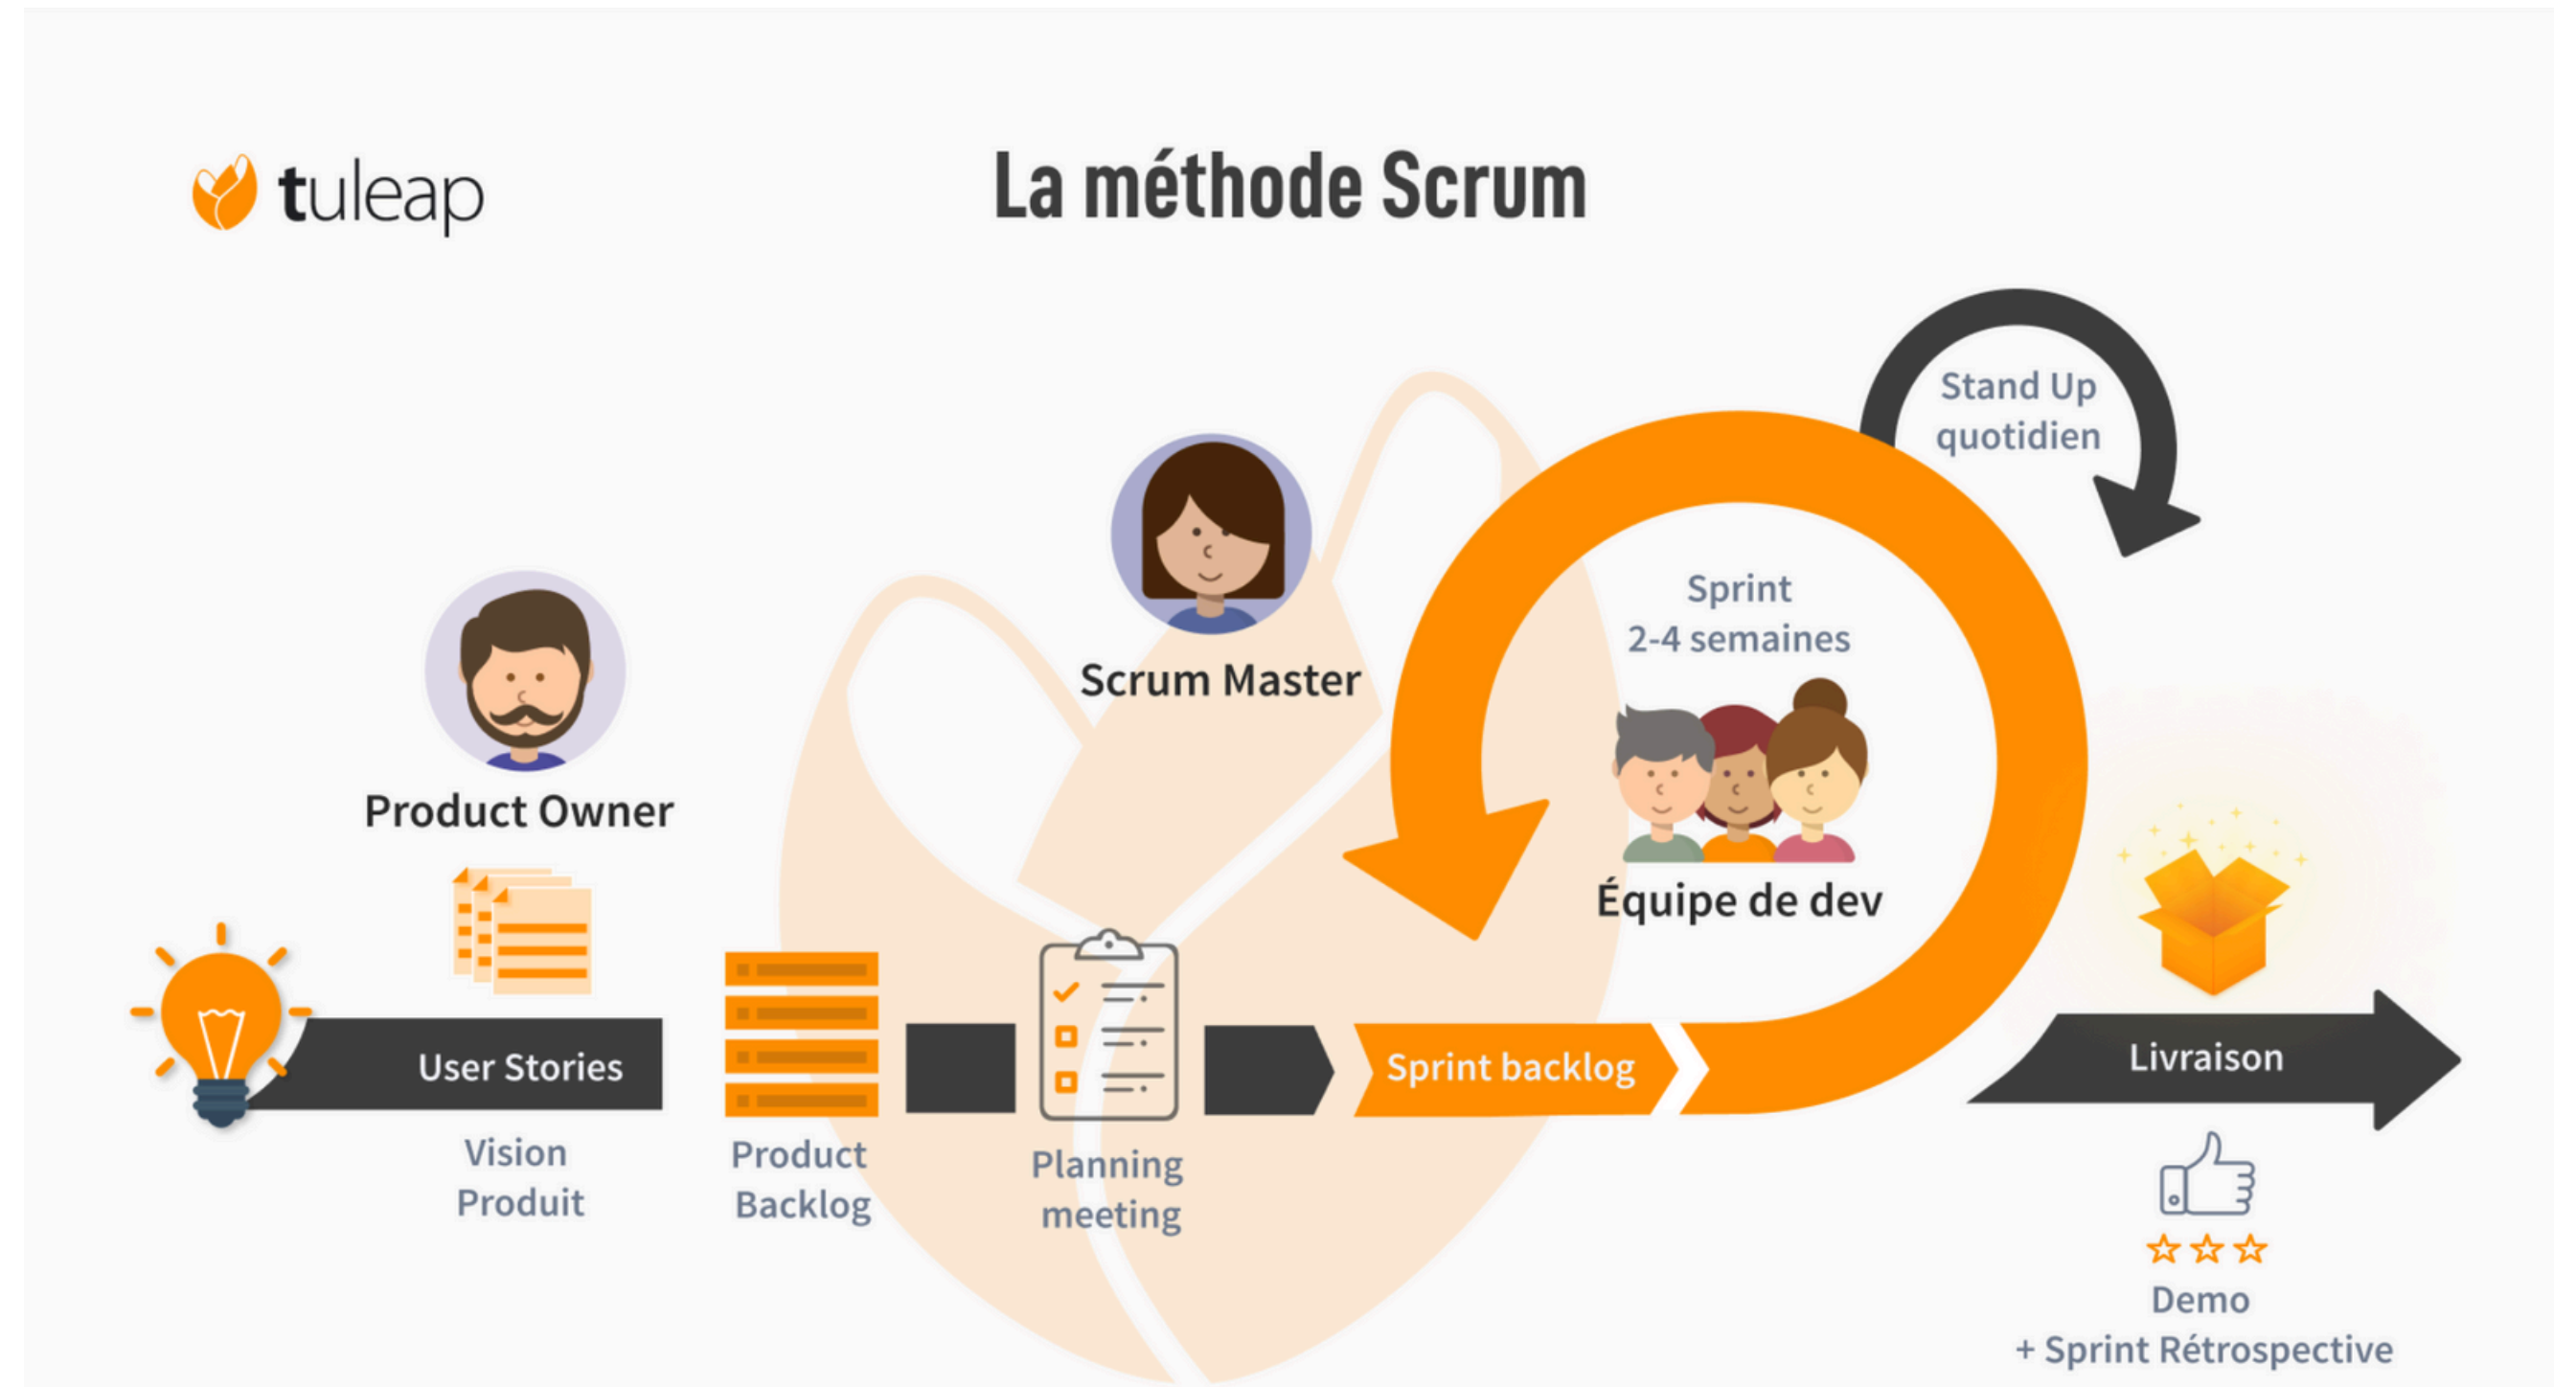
tuleap

La méthode Scrum

Stand Up quotidien

Scrum Master

Sprint 2-4 semaines

Product Owner

Équipe de dev

User Stories

Sprint backlog

Livraison

Vision Produit

Product Backlog

Planning meeting

Demo + Sprint Rétrospective